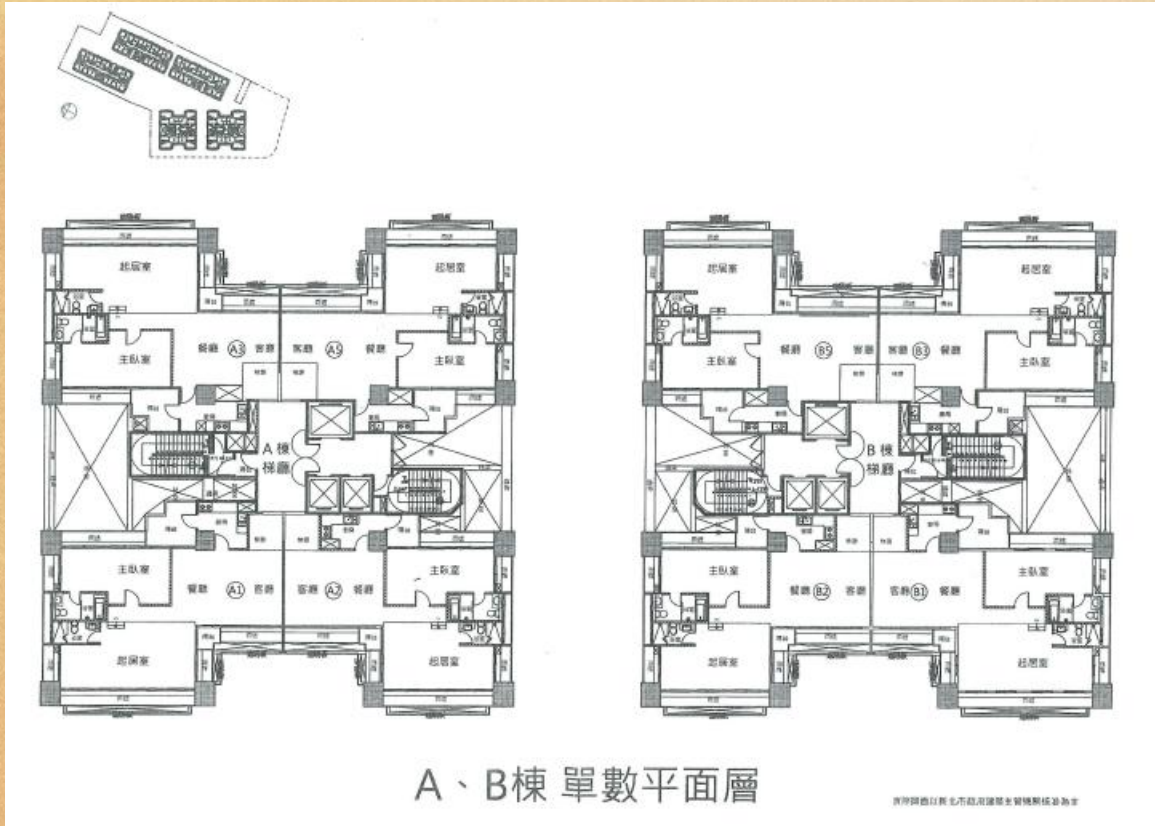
起居室
起居室
餐廳
A3
客廳
客廳
A5
餐廳
主臥室
主臥室
A棟
梯廳
主臥室
主臥室
餐廳
A1
客廳
客廳
A2
餐廳
起居室
起居室

起居室
起居室
餐廳
B5
客廳
客廳
B3
餐廳
主臥室
主臥室
B棟
梯廳
主臥室
主臥室
餐廳
B2
客廳
客廳
B1
餐廳
起居室
起居室

A、B棟 單數平面層

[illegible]